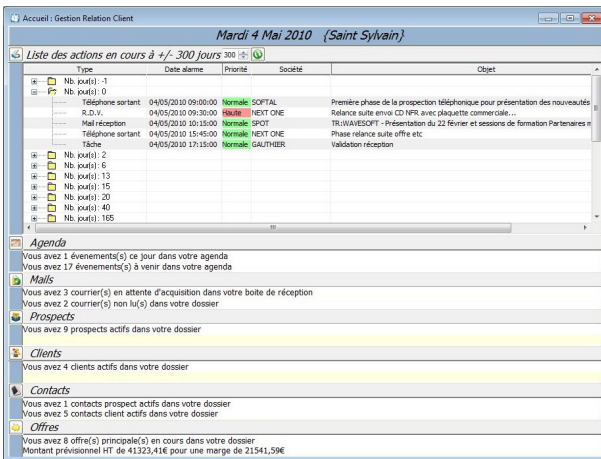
Accueil : Gestion Relation Client

Mardi 4 Mai 2010 {Saint Sylvain}

Liste des actions en cours à +/- 300 jours 300

| Type | Date alarme | Priorité | Société | Objet |
|---|---|---|---|---|
| Nb. jour(s): -1 | | | | |
| Nb. jour(s): 0 | | | | |
| Téléphone sortant | 04/05/2010 09:00:00 | Normale | SOFTAL | Première phase de la prospection téléphonique pour présentation des nouveautés |
| R.D.V. | 04/05/2010 09:30:00 | Haute | NEXT ONE | Relance suite envoi CD NFR avec plaquette commerciale... |
| Mail réception | 04/05/2010 10:15:00 | Normale | SPOT | TR:WAVESOFT - Présentation du 22 février et sessions de formation Partenaires m |
| Téléphone sortant | 04/05/2010 15:45:00 | Normale | NEXT ONE | Phase relance suite offre etc |
| Tâche | 04/05/2010 17:15:00 | Normale | GAUTHIER | Validation réception |
| Nb. jour(s): 2 | | | | |
| Nb. jour(s): 6 | | | | |
| Nb. jour(s): 13 | | | | |
| Nb. jour(s): 15 | | | | |
| Nb. jour(s): 20 | | | | |
| Nb. jour(s): 40 | | | | |
| Nb. jour(s): 165 | | | | |

Agenda
Vous avez 1 évenements(s) ce jour dans votre agenda
Vous avez 17 évenements(s) à venir dans votre agenda

Mails
Vous avez 3 courrier(s) en attente d'acquisition dans votre boite de réception
Vous avez 2 courrier(s) non lu(s) dans votre dossier

Prospects
Vous avez 9 prospects actifs dans votre dossier

Clients
Vous avez 4 clients actifs dans votre dossier

Contacts
Vous avez 1 contacts prospect actifs dans votre dossier
Vous avez 5 contacts client actifs dans votre dossier

Offres
Vous avez 8 offre(s) principale(s) en cours dans votre dossier
Montant prévisionnel HT de 41323,41€ pour une marge de 21541,59€